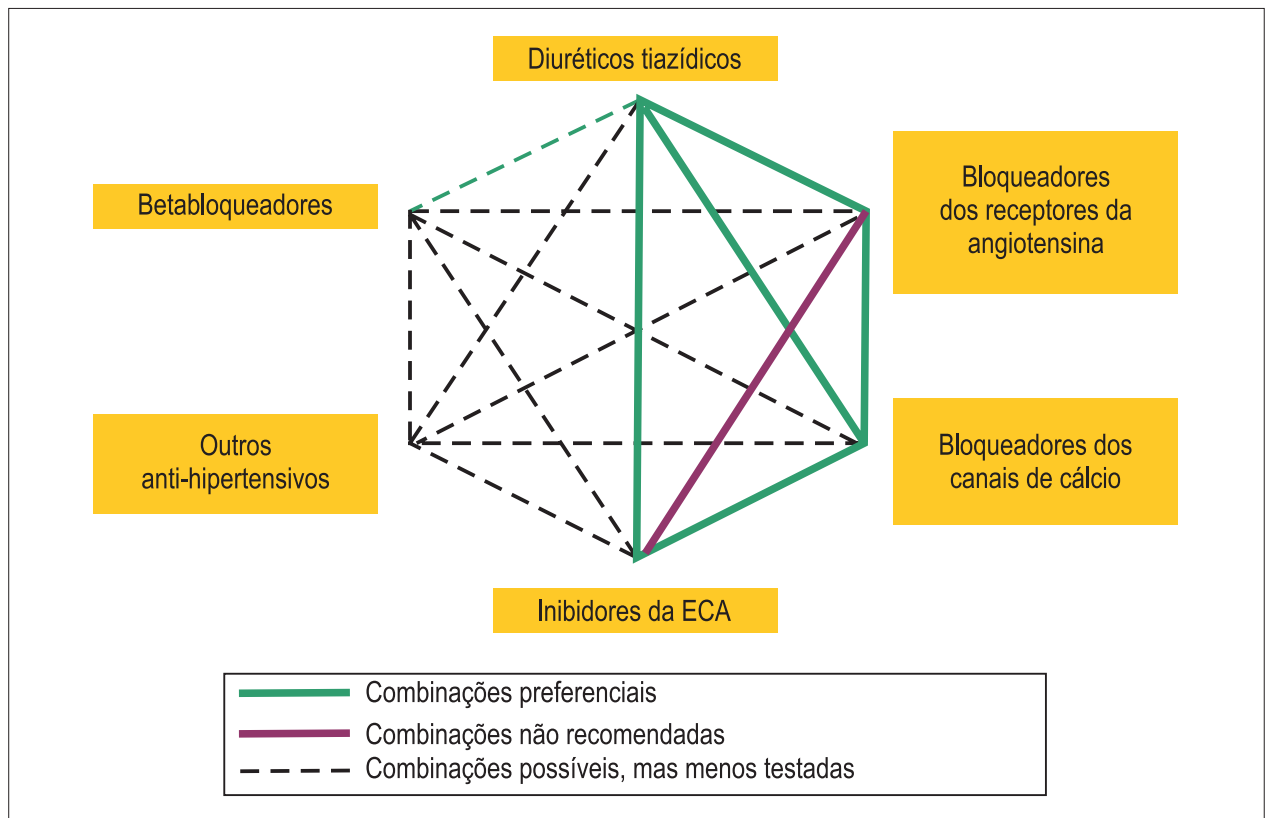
Diuréticos tiazídicos

Betabloqueadores

Bloqueadores dos receptores da angiotensina

Outros anti-hipertensivos

Bloqueadores dos canais de cálcio

Inibidores da ECA

Combinações preferenciais
Combinações não recomendadas
Combinações possíveis, mas menos testadas